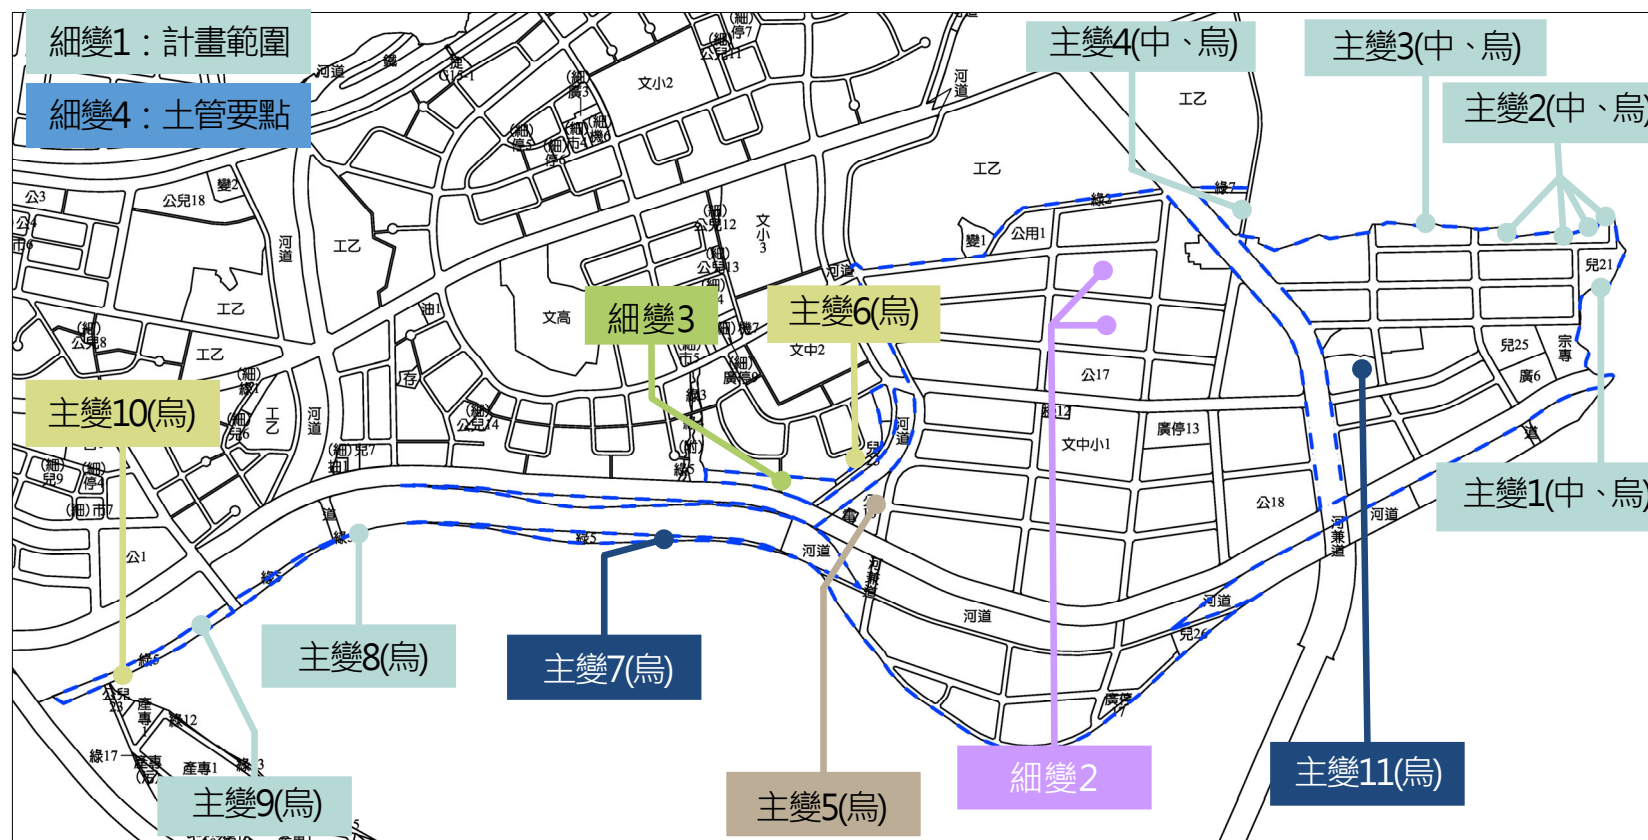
細變1：計畫範圍
細變4：土管要點
主變4(中、烏)
主變3(中、烏)
主變2(中、烏)
細變3
主變6(烏)
主變10(烏)
主變1(中、烏)
主變8(烏)
主變7(烏)
主變9(烏)
主變5(烏)
細變2
主變11(烏)
文小2
河道
工乙
公兒18
公3
變2
公4
市6
工乙
公兒12
文小3
公兒13
文高
工乙
油1
工乙
公兒8
綠1
存
文中2
公兒14
綠3
兒7
兒9
停4
市7
公1
綠5
綠5
綠6
公兒23
產專
綠12
綠17
產專1
綠3
河道
公用1
綠2
綠7
變1
公17
文中小1
廣停13
公18
兒21
兒25
宗專
廣6
河道
河道
兒26
河道
河道
廣停7
河道
河道
工乙
工乙
G15-1
停7